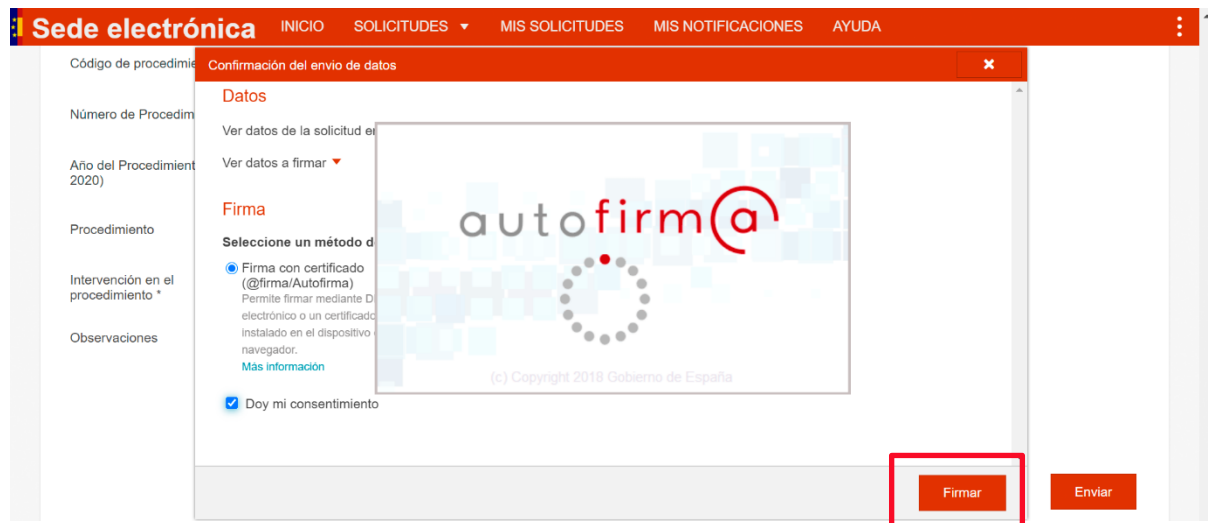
Sede electrónica INICIO SOLICITUDES ▼ MIS SOLICITUDES MIS NOTIFICACIONES AYUDA

Código de procedimi

Número de Procedim

Año del Procedimient 2020)

Procedimiento

Intervención en el procedimiento *

Observaciones

Confirmación del envio de datos ×

Datos

Ver datos de la solicitud e

Ver datos a firmar ▼

Firma

Seleccione un método d

Firma con certificado (@firma/Autofirma)
Permite firmar mediante D electrónico o un certificado instalado en el dispositivo navegador.
Más información

Doy mi consentimiento

autofirm@

(c) Copyright 2018 Gobierno de España

Firmar

Enviar